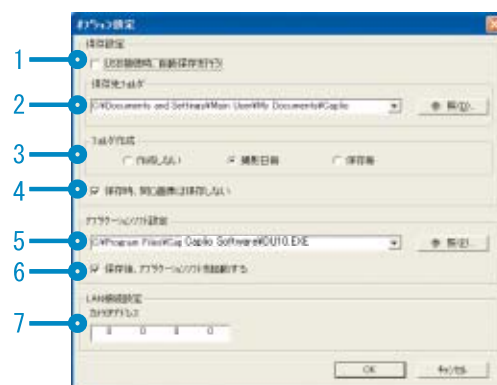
オプション設定

1
2
3
4
5
6
7

保存設定

USB接続時に自動保存を行う

保存先フォルダ

C:¥Documents and Settings¥Main User¥My Documents¥Caplio

参照(I)...

フォルダ作成

作成しない

撮影日時

保存日

保存時、同じ画像は保存しない

アプリケーションソフト設定

C:¥Program Files¥Cap Caplio Software¥DU10.EXE

参照(B)...

保存後、アプリケーションソフトを起動する

LAN接続設定

カメラIPアドレス

0 0 0 0

OK

キャンセル